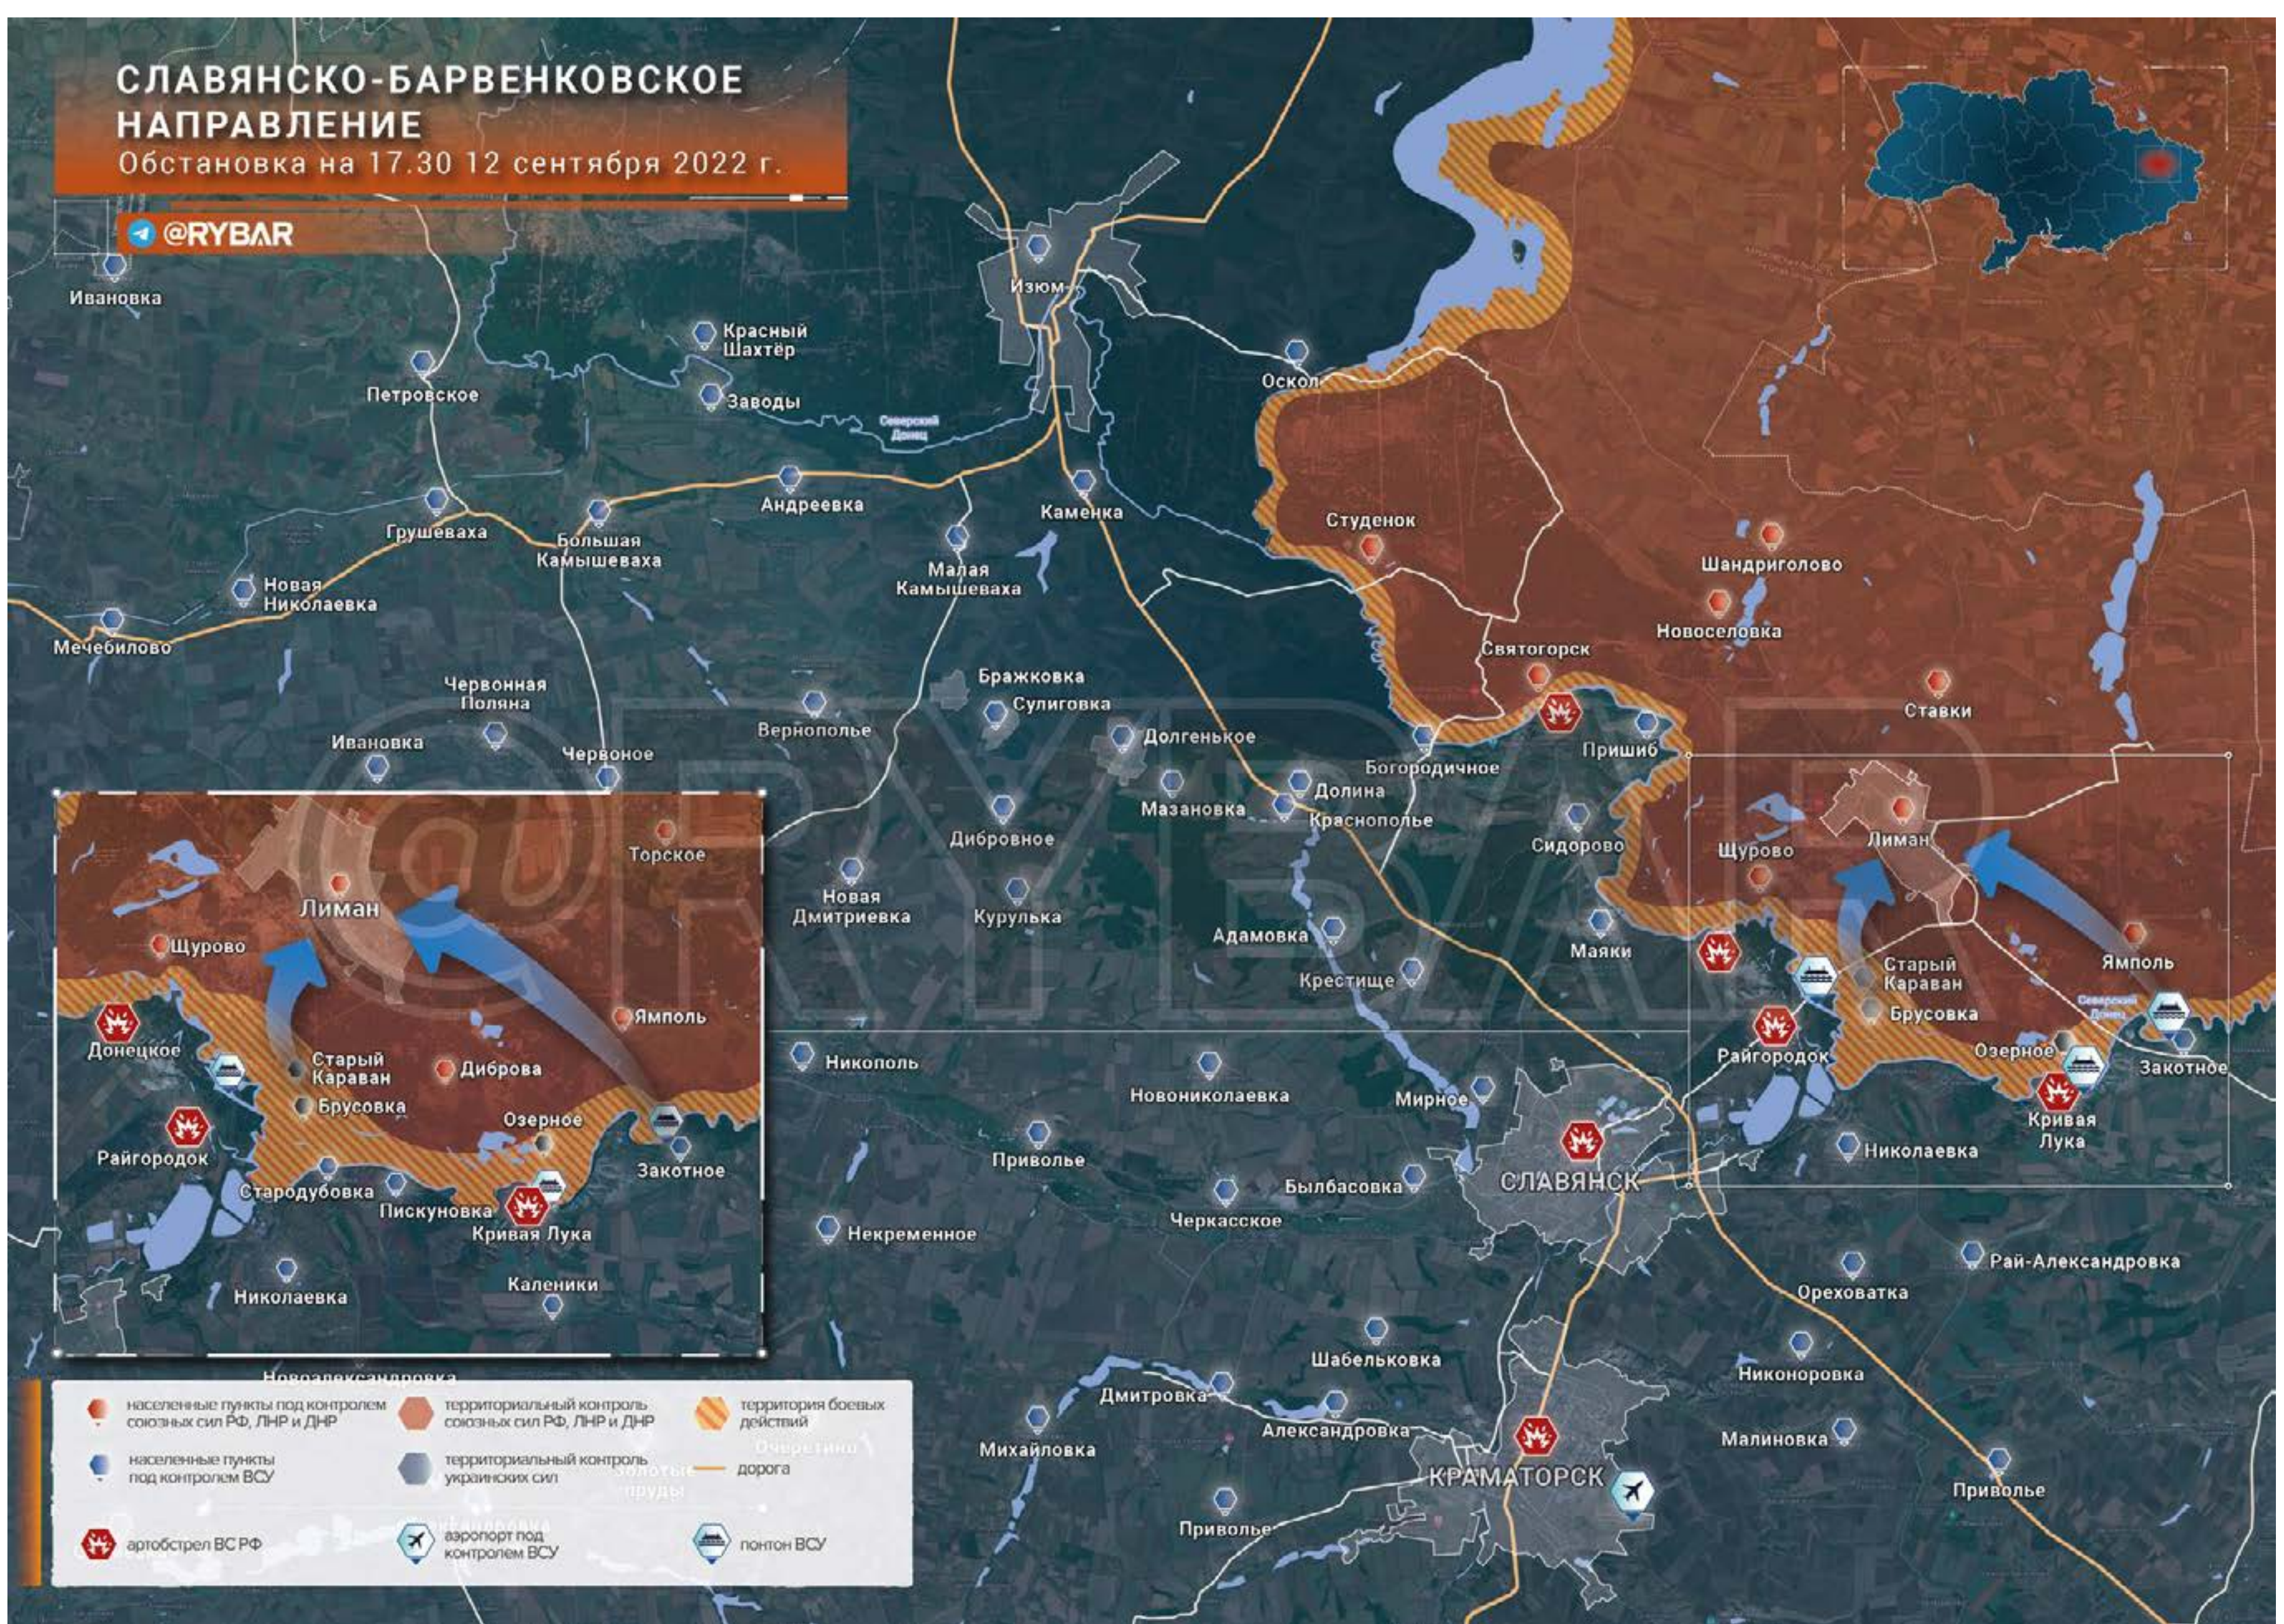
СЛАВЯНСКО-БАРВЕНКОВСКОЕ НАПРАВЛЕНИЕ
Обстановка на 17.30 12 сентября 2022 г.

@RYBAR

Ивановка
Красный Шахтёр
Петровское
Заводы
Северский Донец
Изюм
Оскол
Андреевка
Грушеваха
Большая Камышеваха
Каменка
Новая Николаевка
Малая Камышеваха
Мечебилово
Студенок
Шандриголово
Новоселовка
Святогорск
Ставки
Червонная Поляна
Бражковка
Сулиговка
Ивановка
Червоное
Верхнеполье
Долгенькое
Богородичное
Пришиб
Мазановка
Долина
Краснополье
Дибровное
Сидорово
Щурово
Лиман
Новая Дмитриевка
Курулька
Адамовка
Маяки
Крестище
Старый Караван
Ямполь
Брусовка
Северский Донец
Райгородок
Озерное
Закотное
Никополь
Новониколаевка
Мирное
Кривая Лука
Приволье
Николаевка
Былбасовка
СЛАВЯНСК
Черкасское
Некременное
Рай-Александровка
Ореховатка
Шабельковка
Никоноровка
Дмитровка
Александровка
Михайловка
Малиновка
КРАМАТОРСК
Приволье
Приволье

Торское
Лиман
Щурово
Ямполь
Донецкое
Старый Караван
Диброва
Брусовка
Озерное
Райгородок
Закотное
Стародубовка
Пискуновка
Кривая Лука
Каленики
Николаевка
Новоалександровка

населенные пункты под контролем союзных сил РФ, ЛНР и ДНР
территориальный контроль союзных сил РФ, ЛНР и ДНР
территория боевых действий
населенные пункты под контролем ВСУ
территориальный контроль украинских сил
дорога
артобстрел ВС РФ
аэропорт под контролем ВСУ
понтон ВСУ